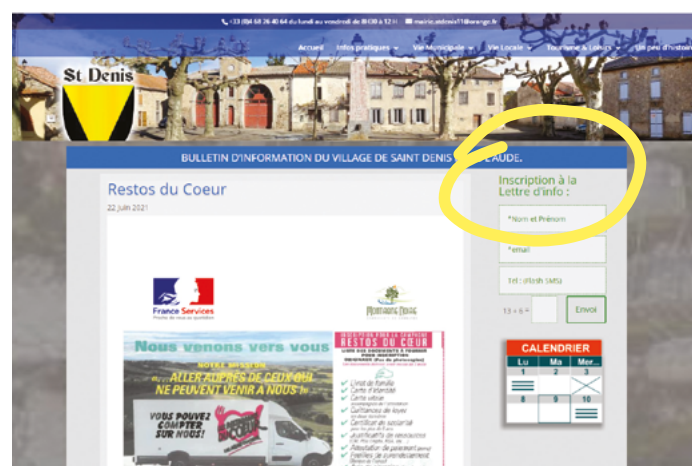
+33 (0)4 68 26 40 64 du lundi au vendredi de 8h30 à 12h   mairie.stdenis11@orange.fr

Accueil   Infos pratiques   Vie Municipale   Vie Locale   Tourisme & Loisirs   Un peu d'histoire

St Denis

BULLETIN D'INFORMATION DU VILLAGE DE SAINT DENIS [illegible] AUDE.

Restos du Coeur

22 juin 2021

France Services

Montagne Noire

Nous venons vers vous

NOTRE MISSION
« ...ALLER AUPRÈS DE CEUX QUI NE PEUVENT VENIR À NOUS ! »

VOUS POUVEZ COMPTER SUR NOUS!

INSCRIPTION POUR LA CAMPAGNE RESTOS DU CŒUR

Livret de famille
Carte d'identité
Carte vitale
Quittances de loyer
Certificat de scolarité
Justificatifs de ressources
Relevé de paiement
Factures

Inscription à la Lettre d'info :

*Nom et Prénom

*email

Tel : (Flash SMS)

13 + 8 =

Envoi

CALENDRIER

Lu   Ma   Mer

1   2   3

8   9   10